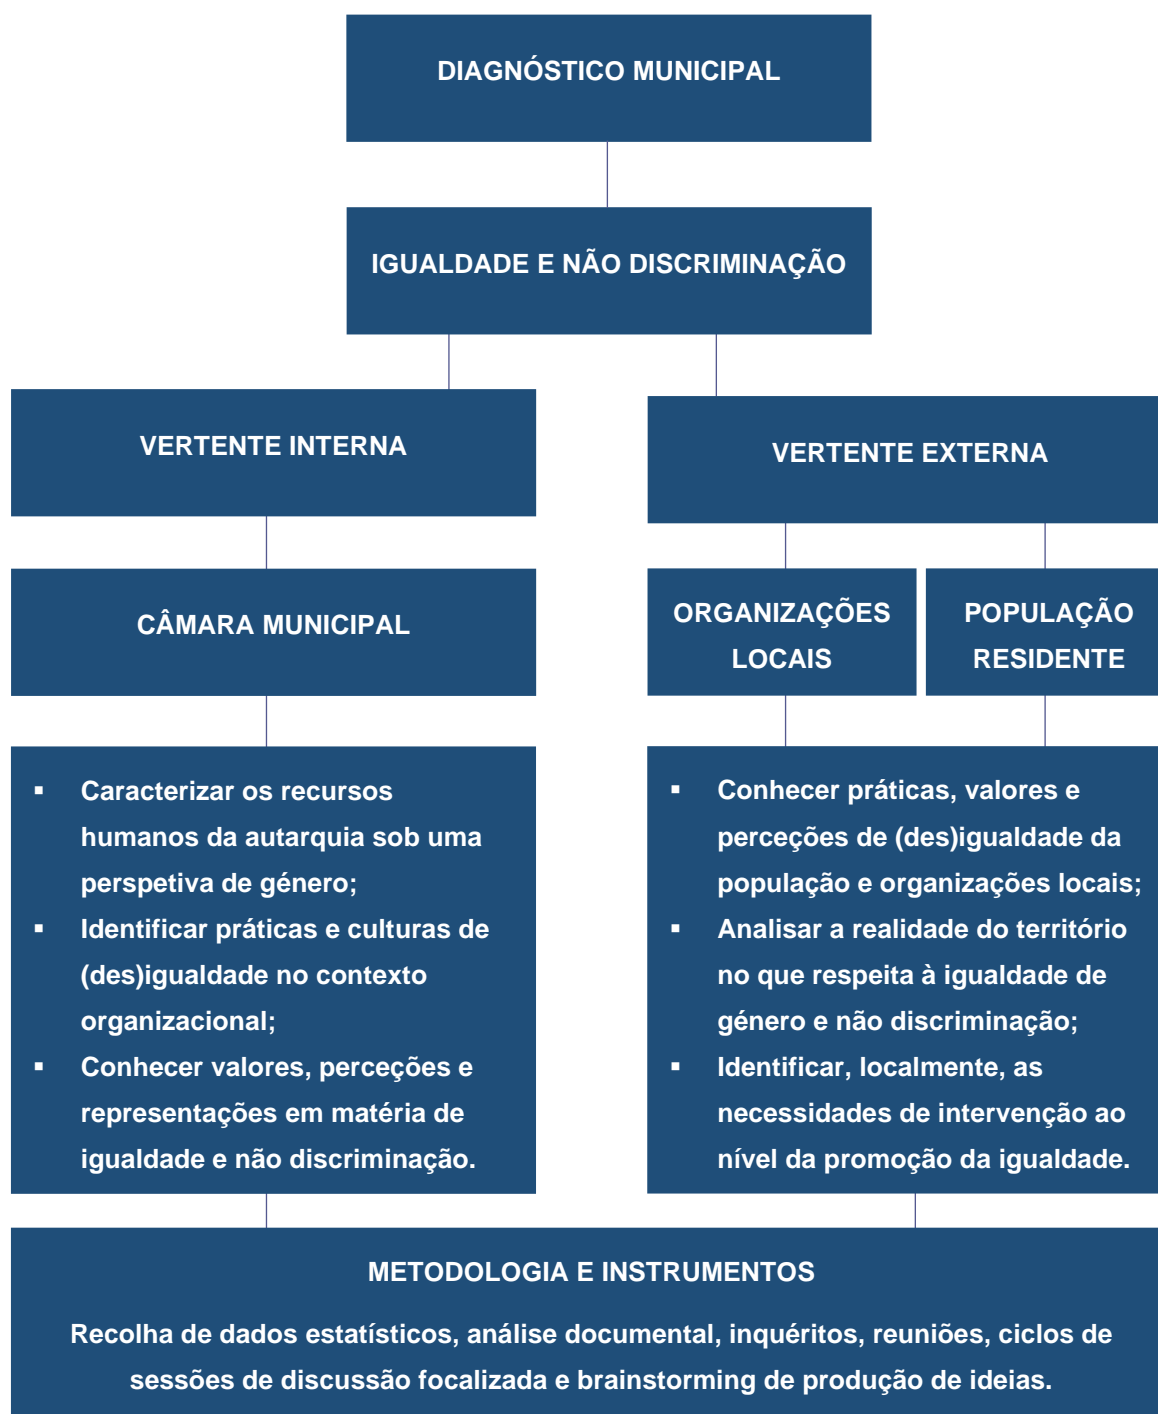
DIAGNÓSTICO MUNICIPAL

IGUALDADE E NÃO DISCRIMINAÇÃO

VERTENTE INTERNA

VERTENTE EXTERNA

CÂMARA MUNICIPAL

ORGANIZAÇÕES LOCAIS

POPULAÇÃO RESIDENTE

▪ Caracterizar os recursos humanos da autarquia sob uma perspetiva de género;
▪ Identificar práticas e culturas de (des)igualdade no contexto organizacional;
▪ Conhecer valores, perceções e representações em matéria de igualdade e não discriminação.

▪ Conhecer práticas, valores e perceções de (des)igualdade da população e organizações locais;
▪ Analisar a realidade do território no que respeita à igualdade de género e não discriminação;
▪ Identificar, localmente, as necessidades de intervenção ao nível da promoção da igualdade.

METODOLOGIA E INSTRUMENTOS

Recolha de dados estatísticos, análise documental, inquéritos, reuniões, ciclos de sessões de discussão focalizada e brainstorming de produção de ideias.